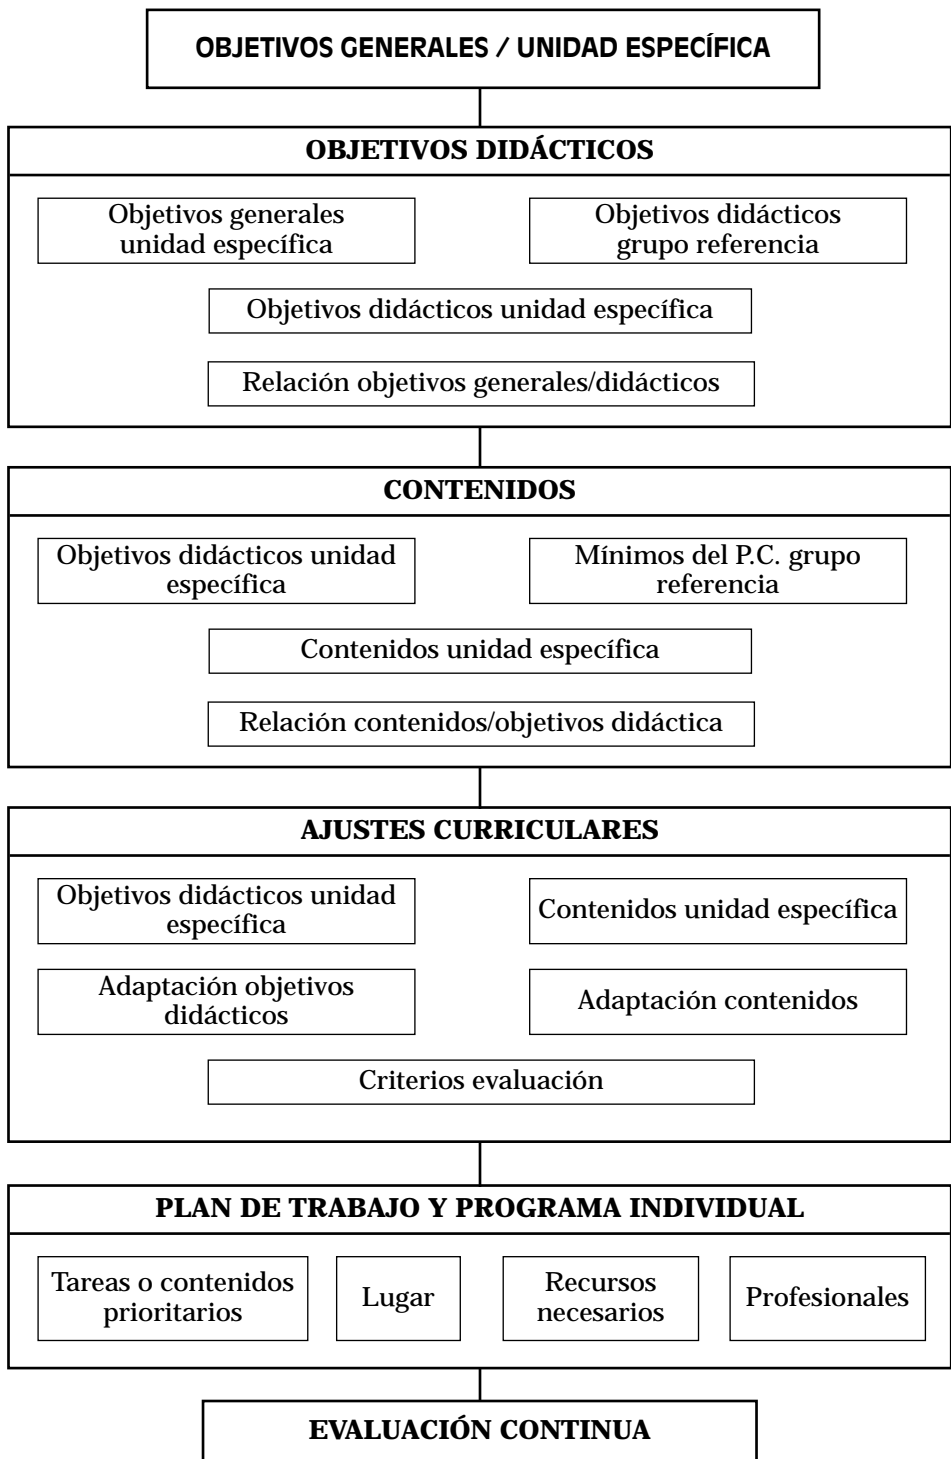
OBJETIVOS GENERALES / UNIDAD ESPECÍFICA

OBJETIVOS DIDÁCTICOS

Objetivos generales unidad específica

Objetivos didácticos grupo referencia

Objetivos didácticos unidad específica

Relación objetivos generales/didácticos

CONTENIDOS

Objetivos didácticos unidad específica

Mínimos del P.C. grupo referencia

Contenidos unidad específica

Relación contenidos/objetivos didáctica

AJUSTES CURRICULARES

Objetivos didácticos unidad específica

Contenidos unidad específica

Adaptación objetivos didácticos

Adaptación contenidos

Criterios evaluación

PLAN DE TRABAJO Y PROGRAMA INDIVIDUAL

Tareas o contenidos prioritarios

Lugar

Recursos necesarios

Profesionales

EVALUACIÓN CONTINUA